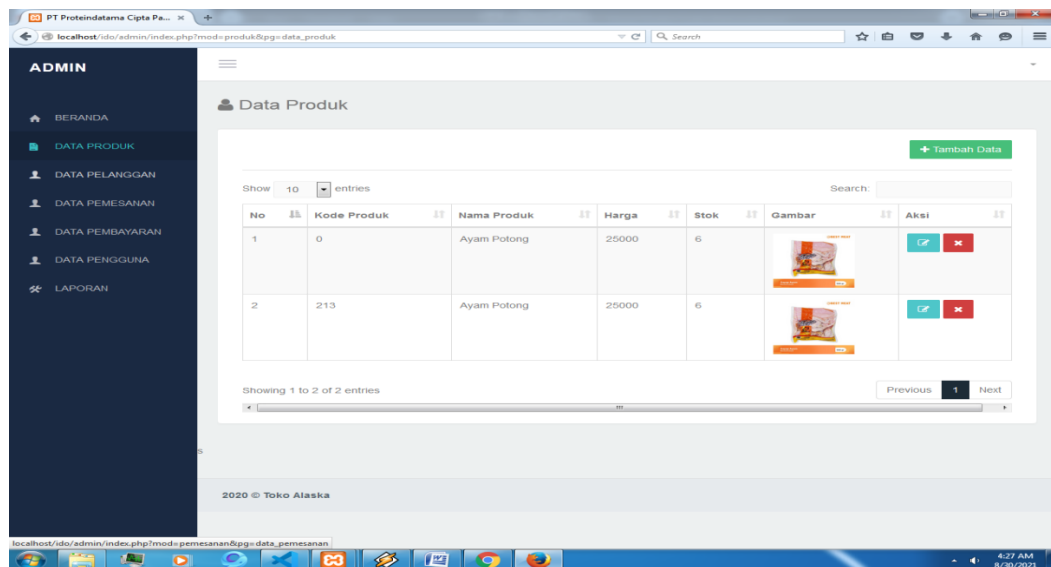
PT Proteindatama Cipta Pa... ×

localhost/ido/admin/index.php?mod=produk&pg=data_produk

Search

ADMIN

BERANDA
DATA PRODUK
DATA PELANGGAN
DATA PEMESANAN
DATA PEMBAYARAN
DATA PENGGUNA
LAPORAN

Data Produk

+ Tambah Data

Show 10 entries

Search:

| No | Kode Produk | Nama Produk | Harga | Stok | Gambar | Aksi |
|---|---|---|---|---|---|---|
| 1 | 0 | Ayam Potong | 25000 | 6 | | |
| 2 | 213 | Ayam Potong | 25000 | 6 | | |

Showing 1 to 2 of 2 entries

Previous 1 Next

2020 © Toko Alaska

localhost/ido/admin/index.php?mod=pemesanan&pg=data_pemesanan

4:27 AM
8/30/2021